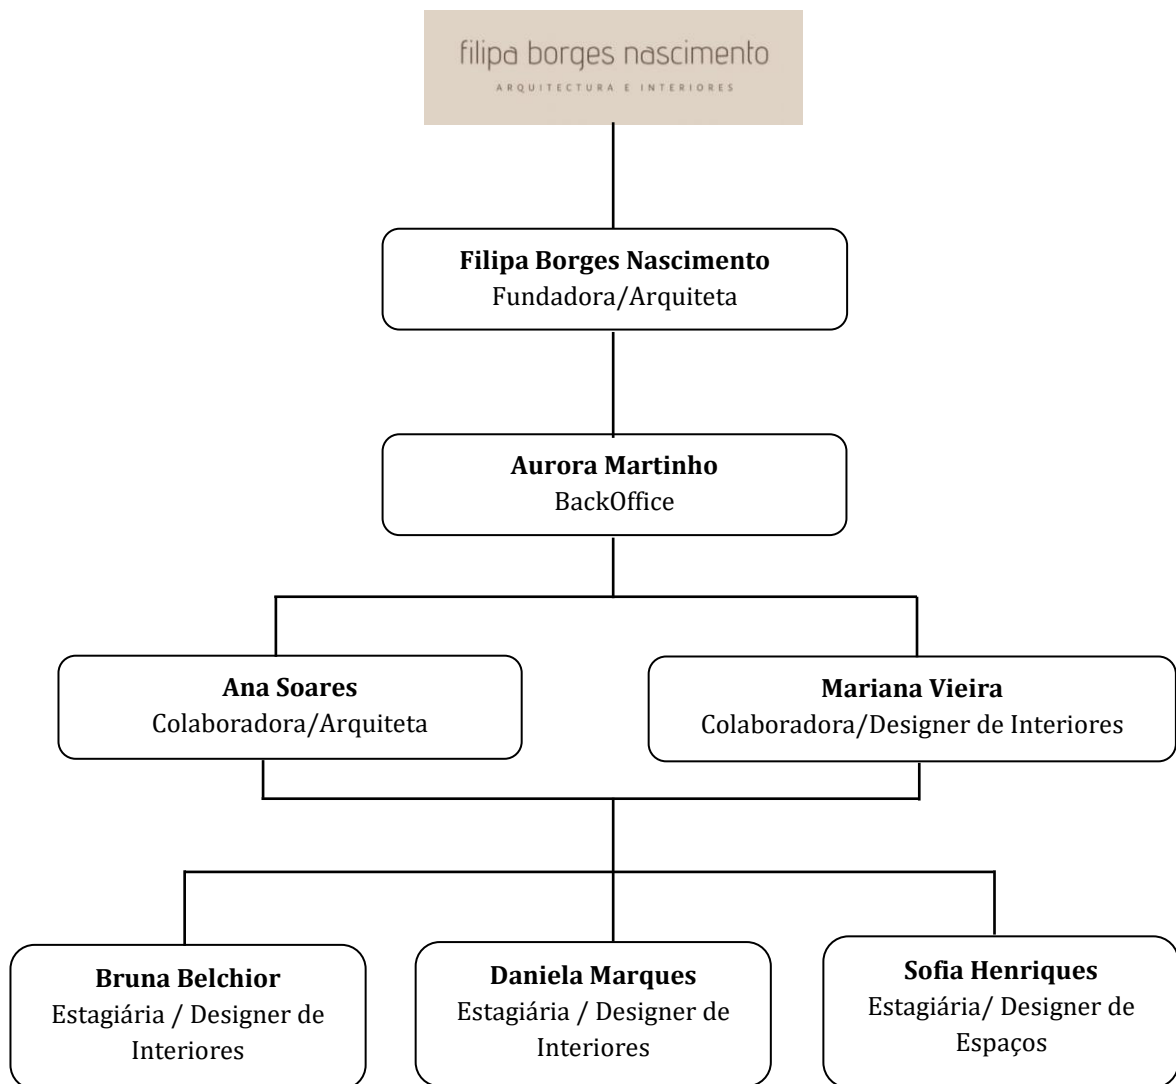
filipa borges nascimento
ARQUITECTURA E INTERIORES

**Filipa Borges Nascimento**
Fundadora/Arquiteta

**Aurora Martinho**
BackOffice

**Ana Soares**
Colaboradora/Arquiteta

**Mariana Vieira**
Colaboradora/Designer de Interiores

**Bruna Belchior**
Estagiária / Designer de Interiores

**Daniela Marques**
Estagiária / Designer de Interiores

**Sofia Henriques**
Estagiária/ Designer de Espaços